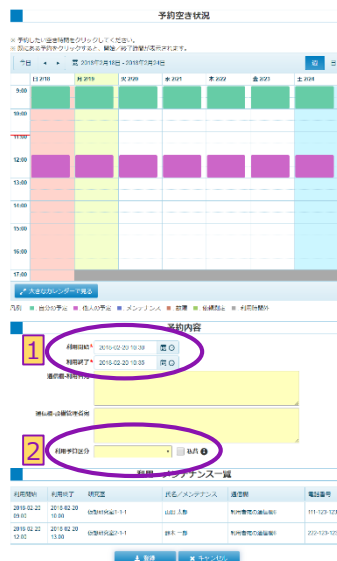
予約空き状況

※ 予約したい日時をクリックしてください。
※ 既にある予約をクリックすると、閲覧／修了詳細が表示されます。

今日 ◀ ▶ 2018年2月18日 - 2018年2月24日 週

日 2/18 月 2/19 火 2/20 水 2/21 木 2/22 金 2/23 土 2/24

9:00
10:00
11:00
12:00
13:00
14:00
15:00
16:00
17:00

大きなカレンダーで見る

凡例 自分の予定 他人の予定 メンテナンス 休業 修繕期間 利用予備分

予約内容

1

利用開始* 2018-02-20 10:30

利用終了* 2018-02-20 10:35

連絡者・利用内容

連絡者・連絡先電話番号

2

利用予約区分 * 毎月

利用・メンテナンス一覧

| 利用開始 | 利用終了 | 研究室 | 氏名/メンテナンス | 連絡者 | 電話番号 |
|---|---|---|---|---|---|
| 2018-02-22 09:00 | 2018-02-22 10:00 | 生物研究室1-1-1 | 山田 太郎 | 利用者様の連絡者様 | 111-123-123 |
| 2018-02-22 12:00 | 2018-02-22 13:00 | 生物研究室2-1-1 | 鈴木 一郎 | 利用者様の連絡者様 | 222-123-123 |

登録 キャンセル